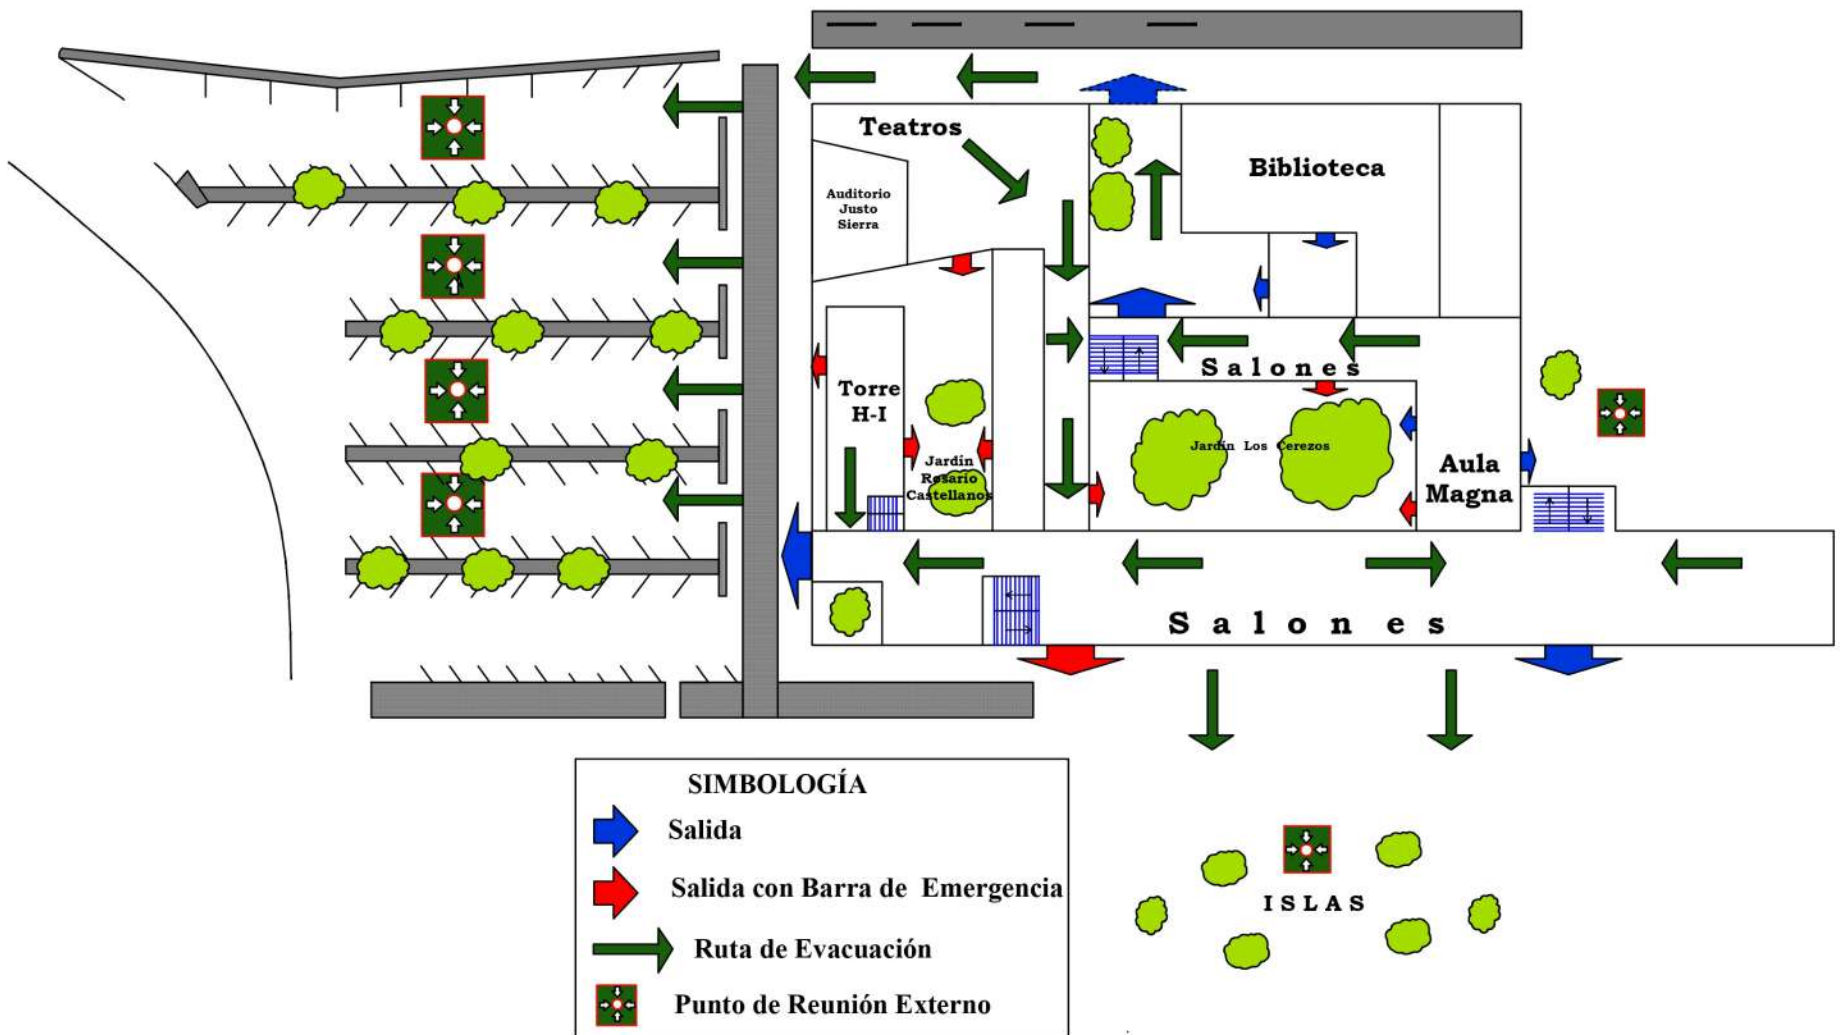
Teatros

Biblioteca

Auditorio Justo Sierra

Salones

Torre H-I

Jardín Rosario Castellanos

Jardín Los Cerezos

Aula Magna

S a l o n e s

ISLAS

SIMBOLOGÍA

Salida

Salida con Barra de Emergencia

Ruta de Evacuación

Punto de Reunión Externo